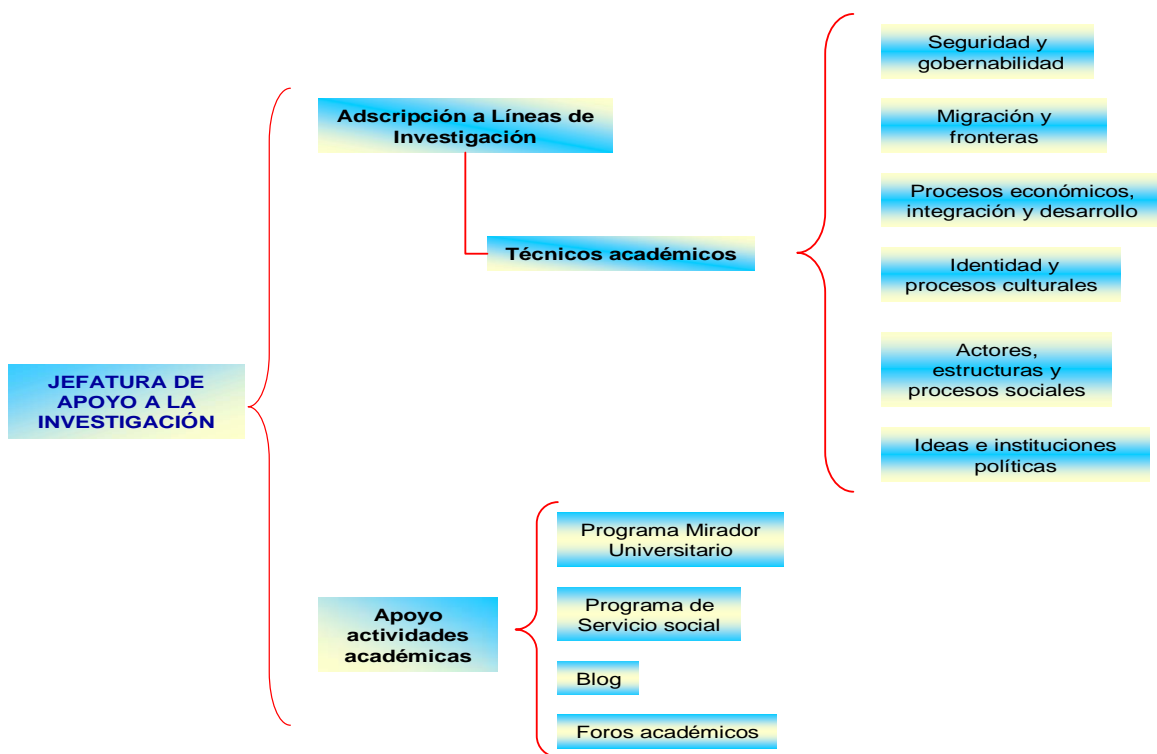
JEFATURA DE APOYO A LA INVESTIGACIÓN

Adscripción a Líneas de Investigación

Técnicos académicos

Seguridad y gobernabilidad

Migración y fronteras

Procesos económicos, integración y desarrollo

Identidad y procesos culturales

Actores, estructuras y procesos sociales

Ideas e instituciones políticas

Apoyo actividades académicas

Programa Mirador Universitario

Programa de Servicio social

Blog

Foros académicos